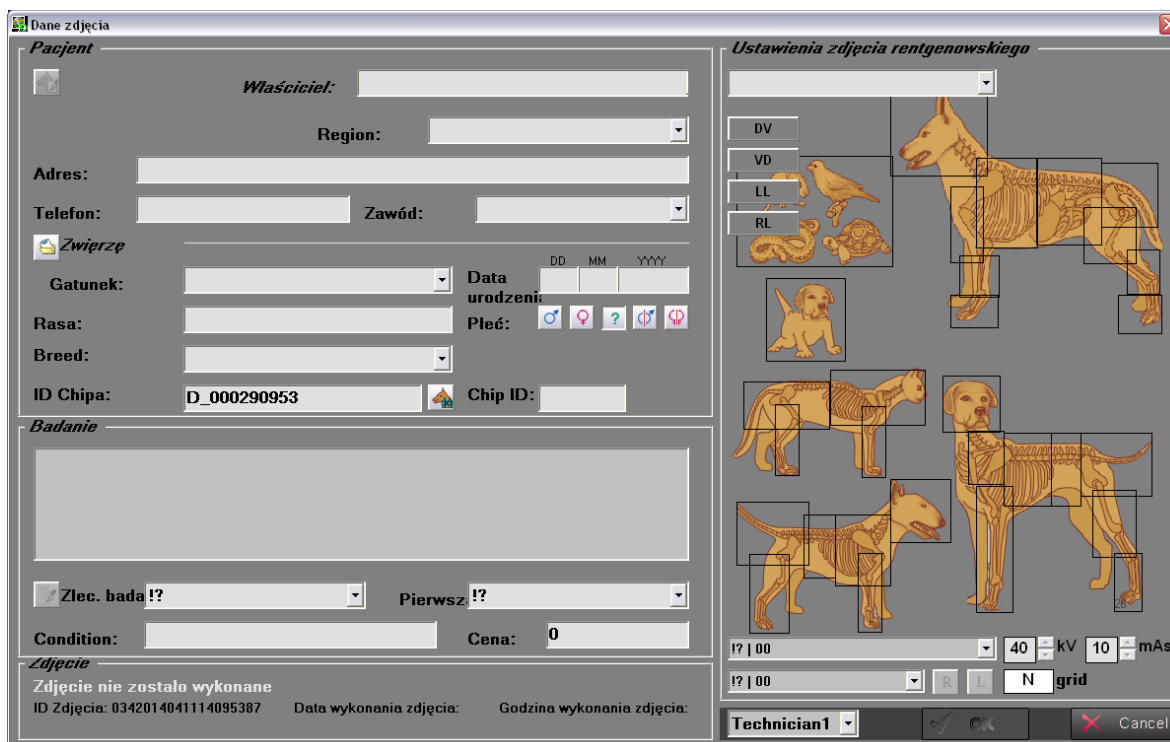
Dane zdjęcia

Pacjent

Właściciel:

Region:

Adres:

Telefon:

Zawód:

Zwierzę

Gatunek:

Data urodzeni

DD MM YYYY

Rasa:

Płeć:

?

Breed:

ID Chipa: D_000290953

Chip ID:

Badanie

Zlec. bada !?

Pierwsz !?

Condition:

Cena: 0

Zdjęcie

Zdjęcie nie zostało wykonane

ID Zdjęcia: 0342014041114095387

Data wykonania zdjęcia:

Godzina wykonania zdjęcia:

Ustawienia zdjęcia rentgenowskiego

DV

VD

LL

RL

26

!? | 00

40 kV 10 mAs

!? | 00

R L N grid

Technician1

OK

Cancel